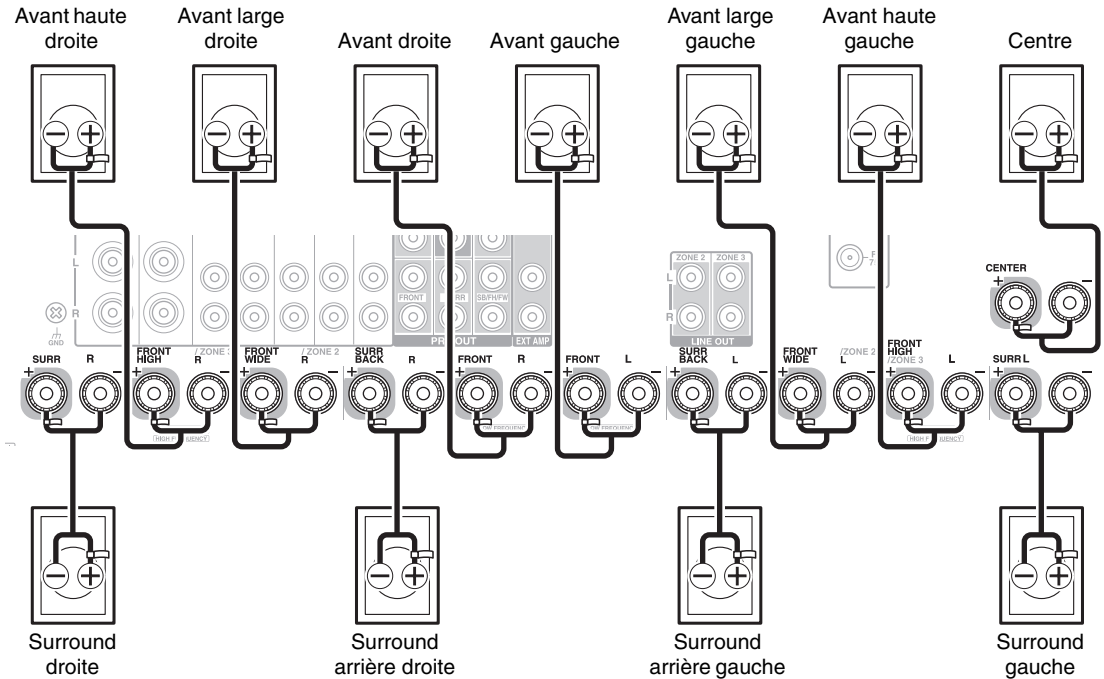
Avant haute droite

Avant large droite

Avant droite

Avant gauche

Avant large gauche

Avant haute gauche

Centre

L

R

GND

FRONT

SB/FH/FW

PRE OUT

EXT AMP

ZONE 2

ZONE 3

LINE OUT

CENTER

SURR

R

FRONT HIGH

R

/ZONE 3

FRONT WIDE

R

/ZONE 2

SURR BACK

R

FRONT

R

FRONT

L

SURR BACK

L

FRONT WIDE

L

/ZONE 2

FRONT HIGH

/ZONE 3

L

SURR L

Surround droite

Surround arrière droite

Surround arrière gauche

Surround gauche